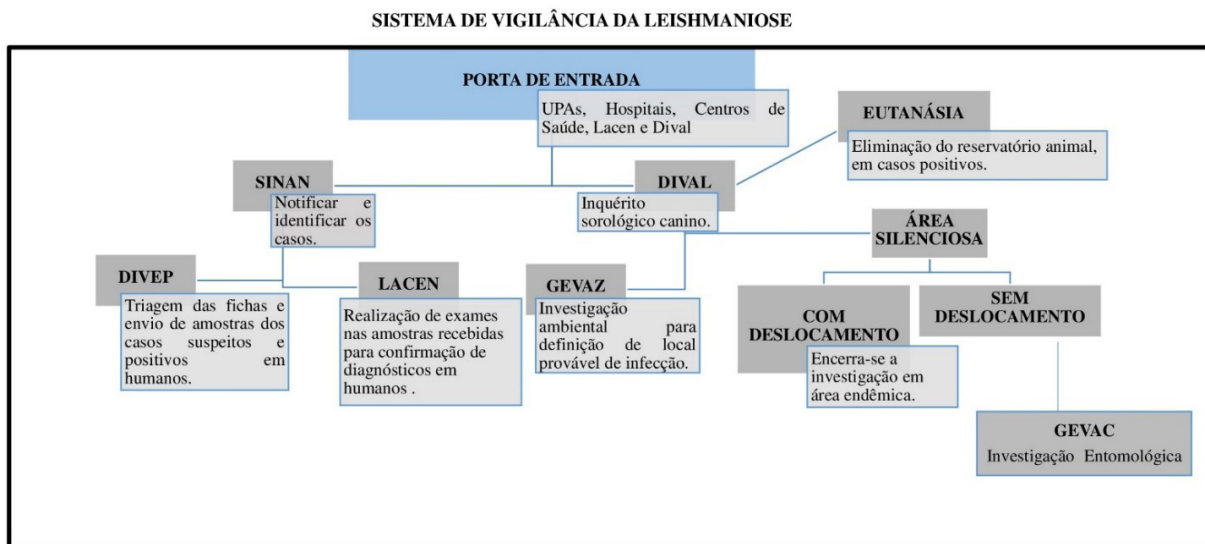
SISTEMA DE VIGILÂNCIA DA LEISHMANIOSE

PORTA DE ENTRADA

UPAs, Hospitais, Centros de Saúde, Lacen e Dival

EUTANÁSIA

Eliminação do reservatório animal, em casos positivos.

SINAN

Notificar e identificar os casos.

DIVAL

Inquérito sorológico canino.

ÁREA SILENCIOSA

DIVEP

Triagem das fichas e envio de amostras dos casos suspeitos e positivos em humanos.

LACEN

Realização de exames nas amostras recebidas para confirmação de diagnósticos em humanos .

GEVAZ

Investigação ambiental para definição de local provável de infecção.

COM DESLOCAMENTO

Encerra-se a investigação em área endêmica.

SEM DESLOCAMENTO

GEVAC

Investigação Entomológica